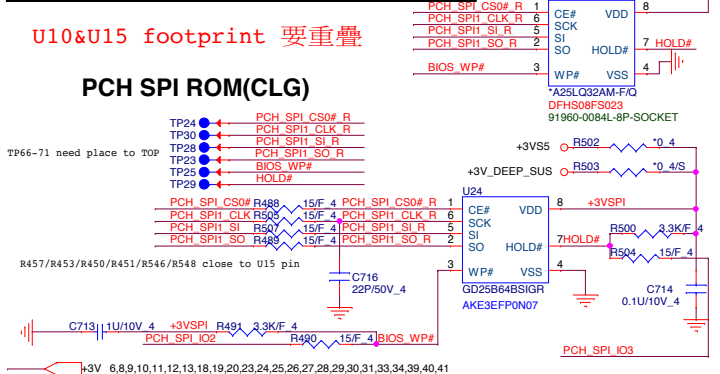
U10&U15 footprint 要重疊

PCH SPI ROM(CLG)

PCH_SPI_CS0#_R
PCH_SPI1_CLK_R
PCH_SPI1_SI_R
PCH_SPI1_SO_R
BIOS_WP#

1
6
5
2
3

CE#
SCK
SI
SO
WP#

VDD
HOLD#
VSS

8
7
4

HOLD#

*A25LQ32AM-F/Q
DFHS08FS023
91960-0084L-8P-SOCKET

TP24
TP30
TP28
TP26
TP23
TP25
TP29

PCH_SPI_CS0#_R
PCH_SPI1_CLK_R
PCH_SPI1_SI_R
PCH_SPI1_SO_R
BIOS_WP#
HOLD#

TP66-71 need place to TOP

+3VS5
R502
*0_4
+3V_DEEP_SUS
R503
*0_4/S

U24

PCH_SPI_CS0#
PCH_SPI1_CLK
PCH_SPI1_SI
PCH_SPI1_SO

R488
R505
R507
R489

15/F_4
15/F_4
15/F_4
15/F_4

PCH_SPI_CS0#_R
PCH_SPI1_CLK_R
PCH_SPI1_SI_R
PCH_SPI1_SO_R

1
6
5
2

CE#
SCK
SI
SO

VDD
HOLD#

8
7

+3VSPI
HOLD#

R500
3.3K/F_4
R504
15/F_4

R457/R453/R450/R451/R546/R548 close to U15 pin

C716
22P/50V_4

3
WP#
VSS
4

GD25B64BSIGR
AKE3EFP0N07

C714
0.1U/10V_4

C713
1U/10V_4
+3VSPI
R491
3.3K/F_4
PCH_SPI_IO2
R490
15/F_4
BIOS_WP#

PCH_SPI_IO3

+3V 6,8,9,10,11,12,13,18,19,20,23,24,25,26,27,28,29,30,31,33,34,39,40,41